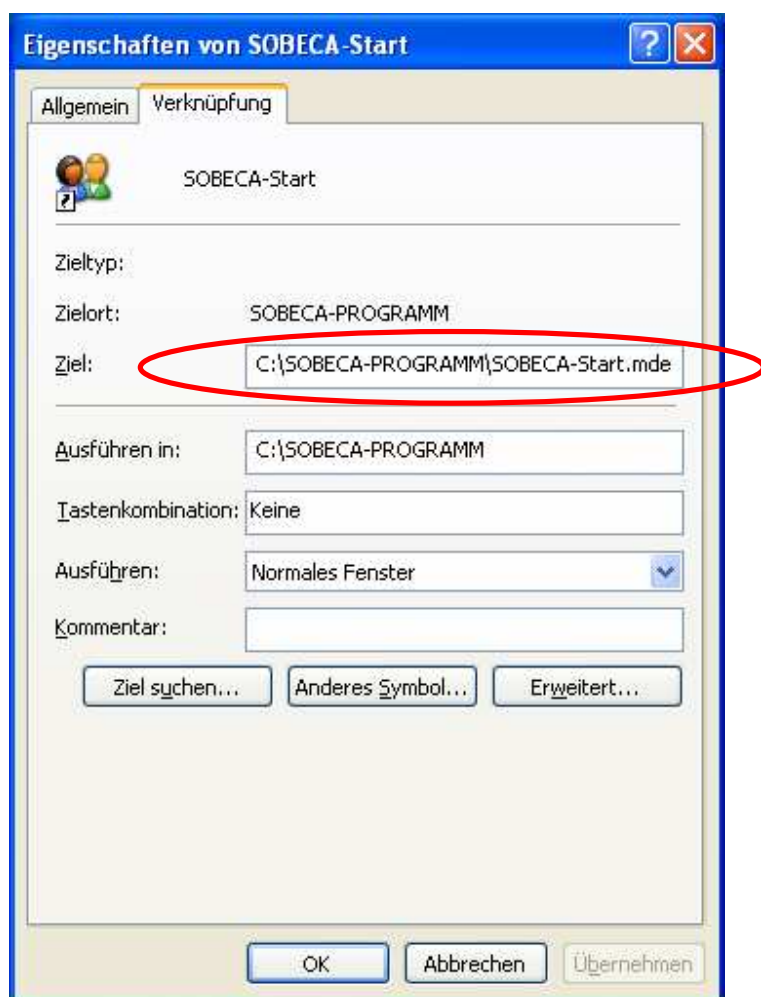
Eigenschaften von SOBECA-Start

Allgemein | Verknüpfung

SOBECA-Start

Zieltyp:

Zielort: SOBECA-PROGRAMM

Ziel: C:\SOBECA-PROGRAMM\SOBECA-Start.mde

Ausführen in: C:\SOBECA-PROGRAMM

Tastenkombination: Keine

Ausführen: Normales Fenster

Kommentar:

Ziel suchen... | Anderes Symbol... | Erweitert...

OK | Abbrechen | Übernehmen